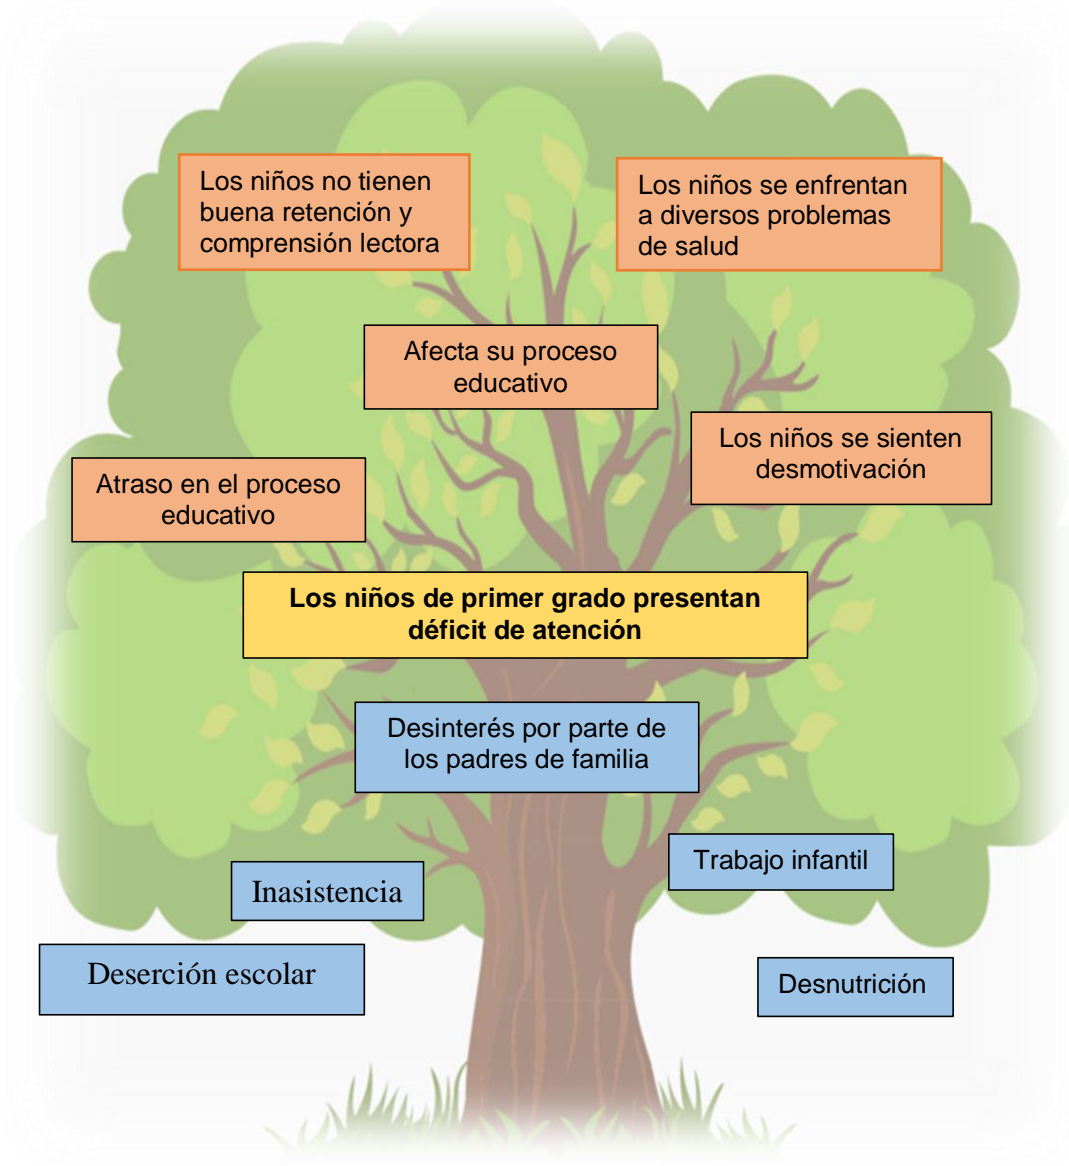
Los niños no tienen buena retención y comprensión lectora

Los niños se enfrentan a diversos problemas de salud

Afecta su proceso educativo

Los niños se sienten desmotivación

Atraso en el proceso educativo

**Los niños de primer grado presentan déficit de atención**

Desinterés por parte de los padres de familia

Trabajo infantil

Inasistencia

Deserción escolar

Desnutrición